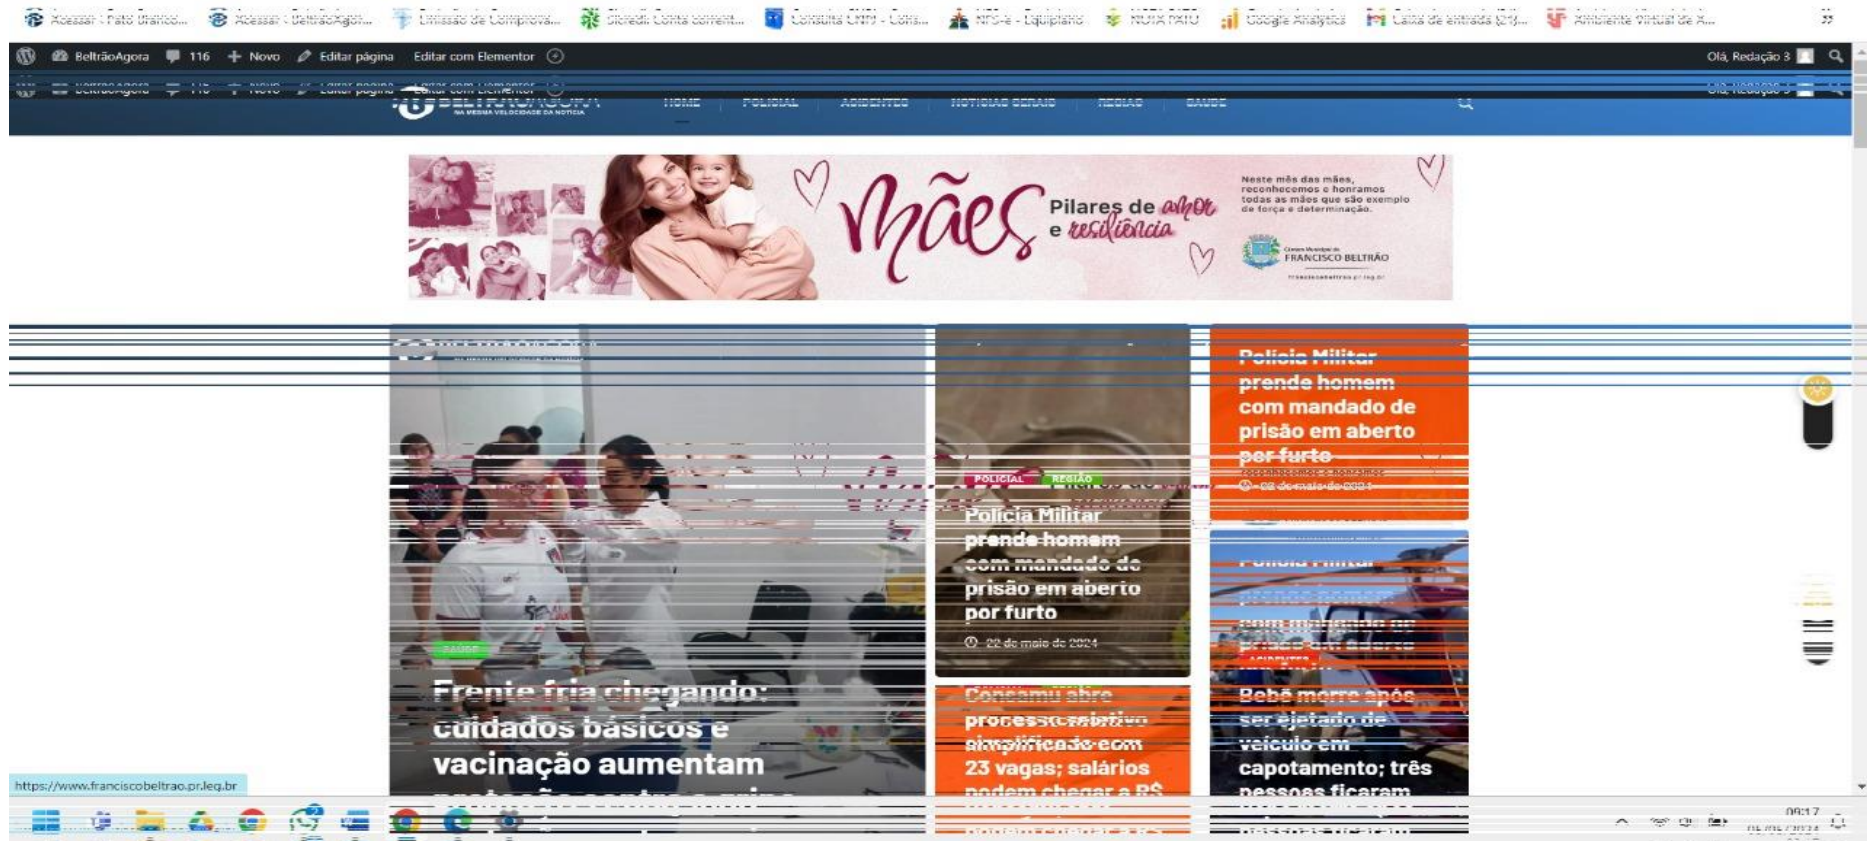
Acessar : Pato Branco... Acessar : BeltrãoAgora... Emissão de Comprova... Sicredi: Conta corrent... Consulta CNPJ - Cons... NFS-e - Equiplano NOVA PATO Google Analytics Caixa de entrada (24)... Ambiente Virtual de A...

BeltrãoAgora 116 Novo Editar página Editar com Elementor

Olá, Redação 3

BELTRÃOAGORA
NA MESMA VELOCIDADE DA NOTÍCIA

HOME POLICIAL ACIDENTES NOTÍCIAS GERAIS REGIÃO SAÚDE

Mães Pilares de amor e resiliência

Neste mês das mães, reconhecemos e honramos todas as mães que são exemplo de força e determinação.

Câmara Municipal de FRANCISCO BELTRÃO

francisobeltrao.pr.leg.br

Polícia Militar prende homem com mandado de prisão em aberto por furto
22 de maio de 2024

POLICIAL REGIÃO
Polícia Militar prende homem com mandado de prisão em aberto por furto
22 de maio de 2024

SAÚDE
Frente fria chegando: cuidados básicos e vacinação aumentam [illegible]

Consamu abre processo seletivo simplificado com 23 vagas; salários podem chegar a R$ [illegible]

ACIDENTES
Bebê morre após ser ejetado de veículo em capotamento; três pessoas ficaram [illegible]

https://www.franciscobeltrao.pr.leg.br

09:17
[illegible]